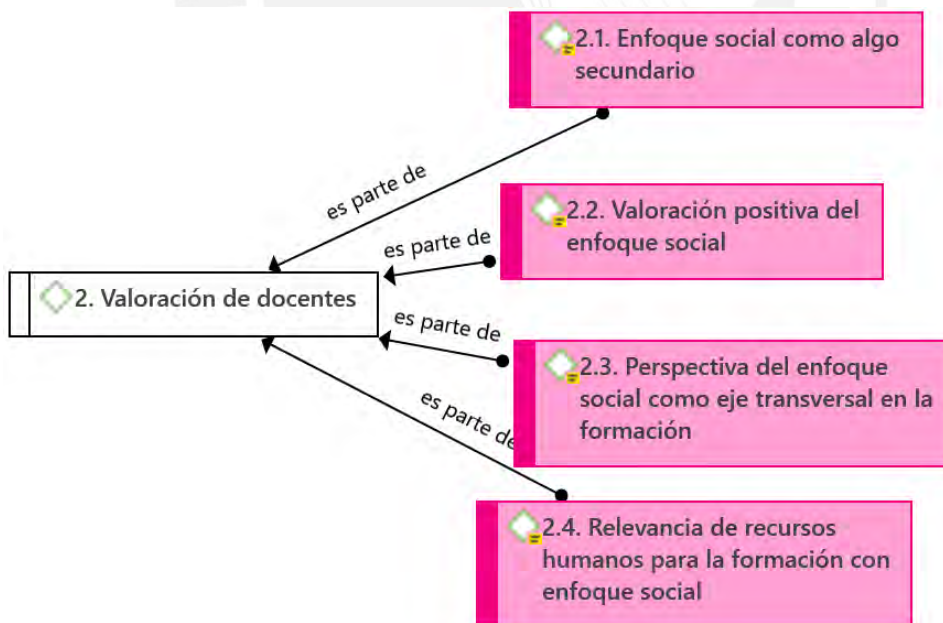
2.1. Enfoque social como algo secundario

es parte de

2.2. Valoración positiva del enfoque social

es parte de

2. Valoración de docentes

es parte de

2.3. Perspectiva del enfoque social como eje transversal en la formación

es parte de

2.4. Relevancia de recursos humanos para la formación con enfoque social